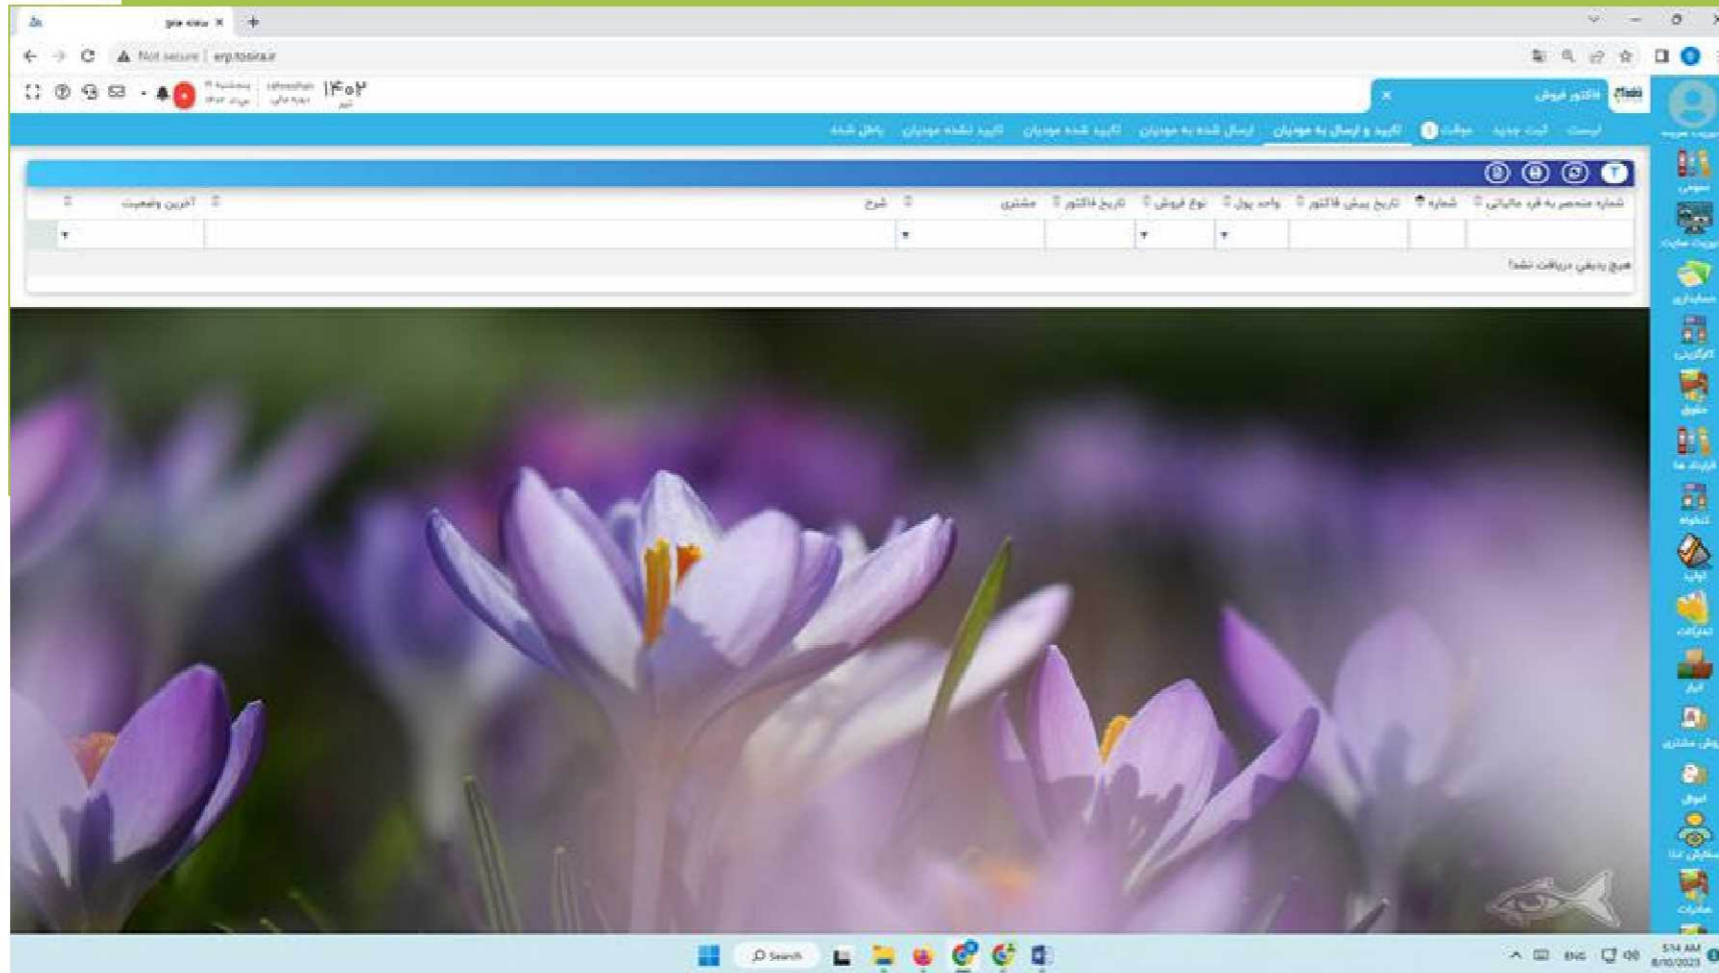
erp sina ×

Not secure | erp.tosira.ir

۱۴۰۲

فاکتور فروش ×

لیست | ثبت جدید | موقت | تایید و ارسال به مودیان | ارسال شده به مودیان | تایید شده مودیان | تایید نشده مودیان | باطل شده

شماره منحصر به فرد مالیاتی | شماره | تاریخ پیش فاکتور | واحد پول | نوع فروش | تاریخ فاکتور | مشتری | شرح | آخرین وضعیت

هیچ ردیفی دریافت نشد!

عمومی
پورتال سایت
حسابداری
کارگزینی
حقوق
قراردادها
تنخواه
انبار
تدارکات
فروش مشتری
اموال

Search

ENG
5:14 AM
8/10/2023